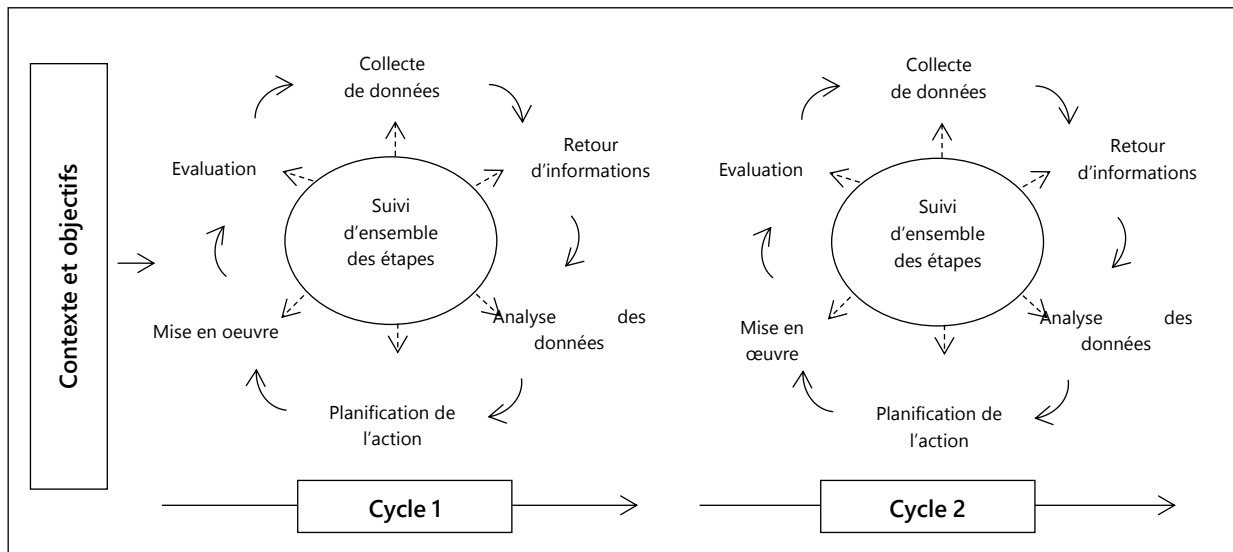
Contexte et objectifs

Collecte de données

Retour d'informations

Suivi d'ensemble des étapes

Analyse des données

Planification de l'action

Mise en oeuvre

Evaluation

Cycle 1

Collecte de données

Retour d'informations

Suivi d'ensemble des étapes

Analyse des données

Planification de l'action

Mise en œuvre

Evaluation

Cycle 2